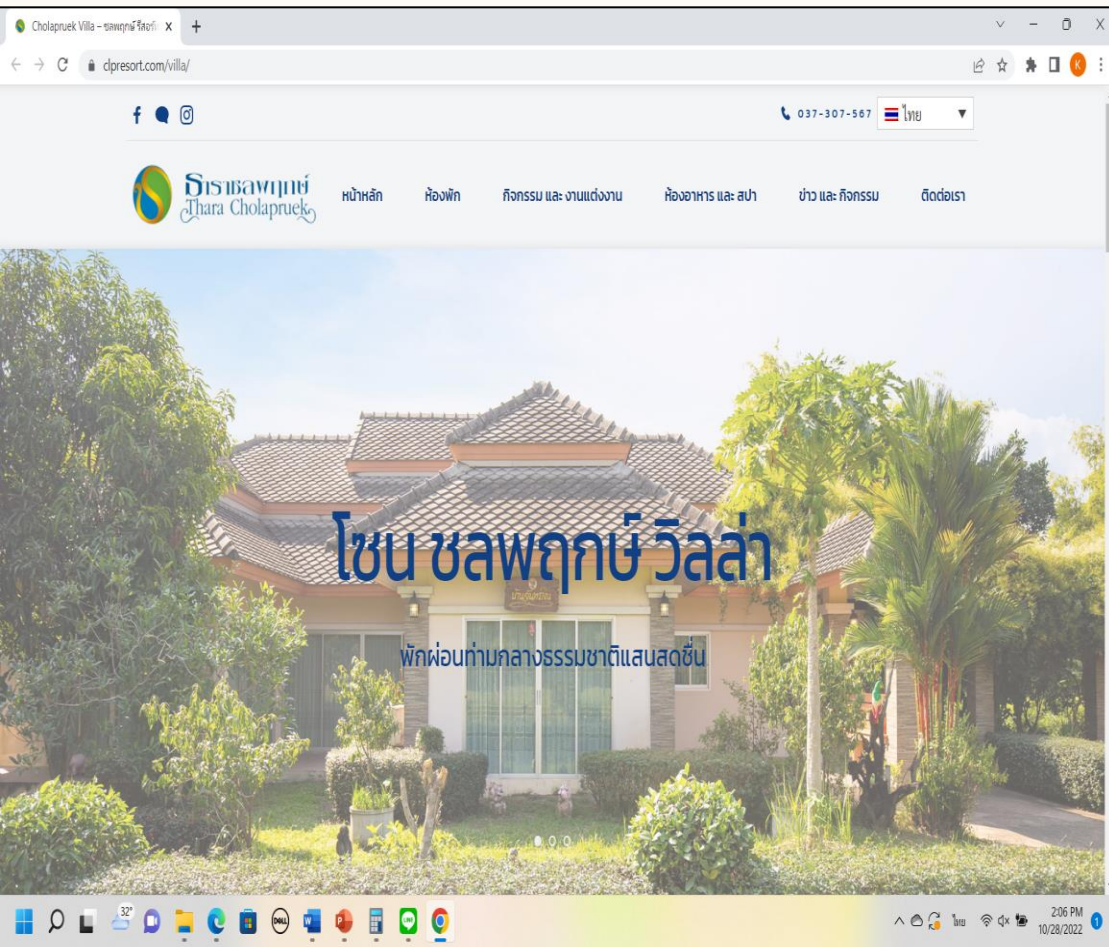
Cholapruek Villa – ชลพฤกษ์ วิลล่า
clpresort.com/villa/

037-307-567 ไทย

ธาราชลพฤกษ์
Thara Cholapruek

หน้าหลัก
ห้องพัก
กิจกรรม และ งานแต่งงาน
ห้องอาหาร และ สปา
ข่าว และ กิจกรรม
ติดต่อเรา

โซน ชลพฤกษ์ วิลล่า

พักผ่อนท่ามกลางธรรมชาติแสนสดชื่น

32°
2:06 PM
10/28/2022